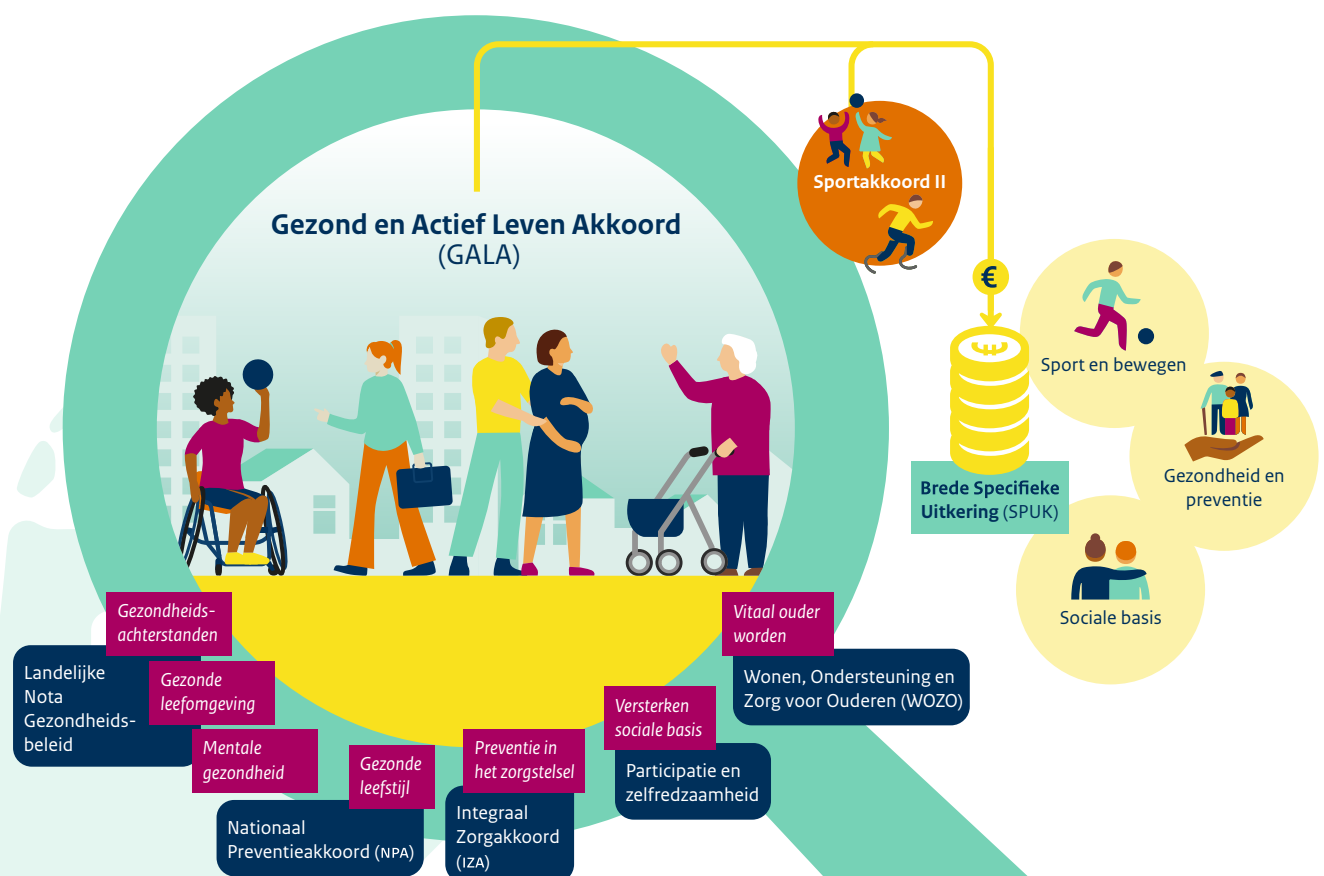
Sportakkoord II

Gezond en Actief Leven Akkoord (GALA)

€

Sport en bewegen

Gezondheid en preventie

Sociale basis

Brede Specifieke Uitkering (SPUK)

Gezondheidsachterstanden

Landelijke Nota Gezondheidsbeleid

Gezonde leefomgeving

Mentale gezondheid

Gezonde leefstijl

Nationaal Preventieakkoord (NPA)

Preventie in het zorgstelsel

Integraal Zorgakkoord (IZA)

Versterken sociale basis

Participatie en zelfredzaamheid

Vitaal ouder worden

Wonen, Ondersteuning en Zorg voor Ouderen (WOZO)